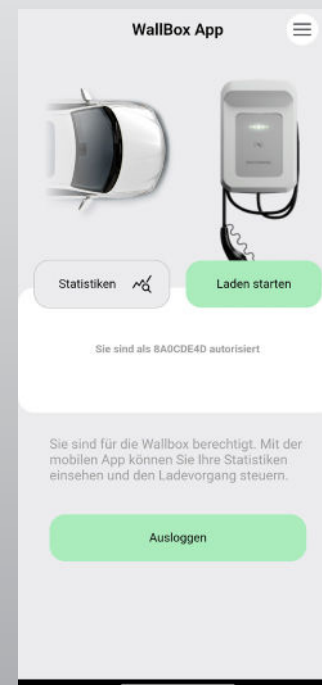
WallBox App

Statistiken

Laden starten

Sie sind als 8A0CDE4D autorisiert

Sie sind für die Wallbox berechtigt. Mit der mobilen App können Sie Ihre Statistiken einsehen und den Ladevorgang steuern.

Ausloggen